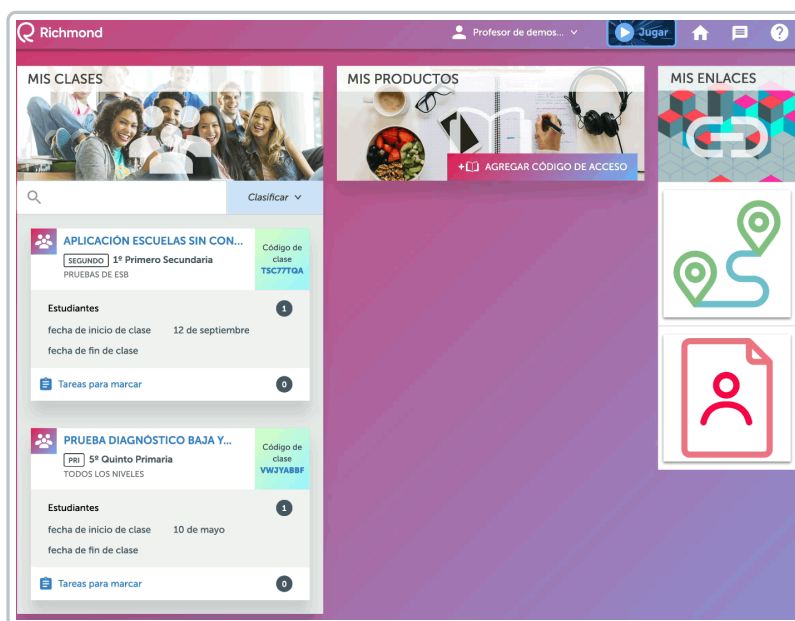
Richmond

Profesor de demos...

Jugar

MIS CLASES

Clasificar

APLICACIÓN ESCUELAS SIN CON...
SEGUNDO 1º Primero Secundaria
PRUEBAS DE ESB

Código de clase
TSC77TQA

Estudiantes 1
fecha de inicio de clase 12 de septiembre
fecha de fin de clase

Tareas para marcar 0

PRUEBA DIAGNÓSTICO BAJA Y...
PRI 5º Quinto Primaria
TODOS LOS NIVELES

Código de clase
VWJYABBF

Estudiantes 1
fecha de inicio de clase 10 de mayo
fecha de fin de clase

Tareas para marcar 0

MIS PRODUCTOS

AGREGAR CÓDIGO DE ACCESO

MIS ENLACES